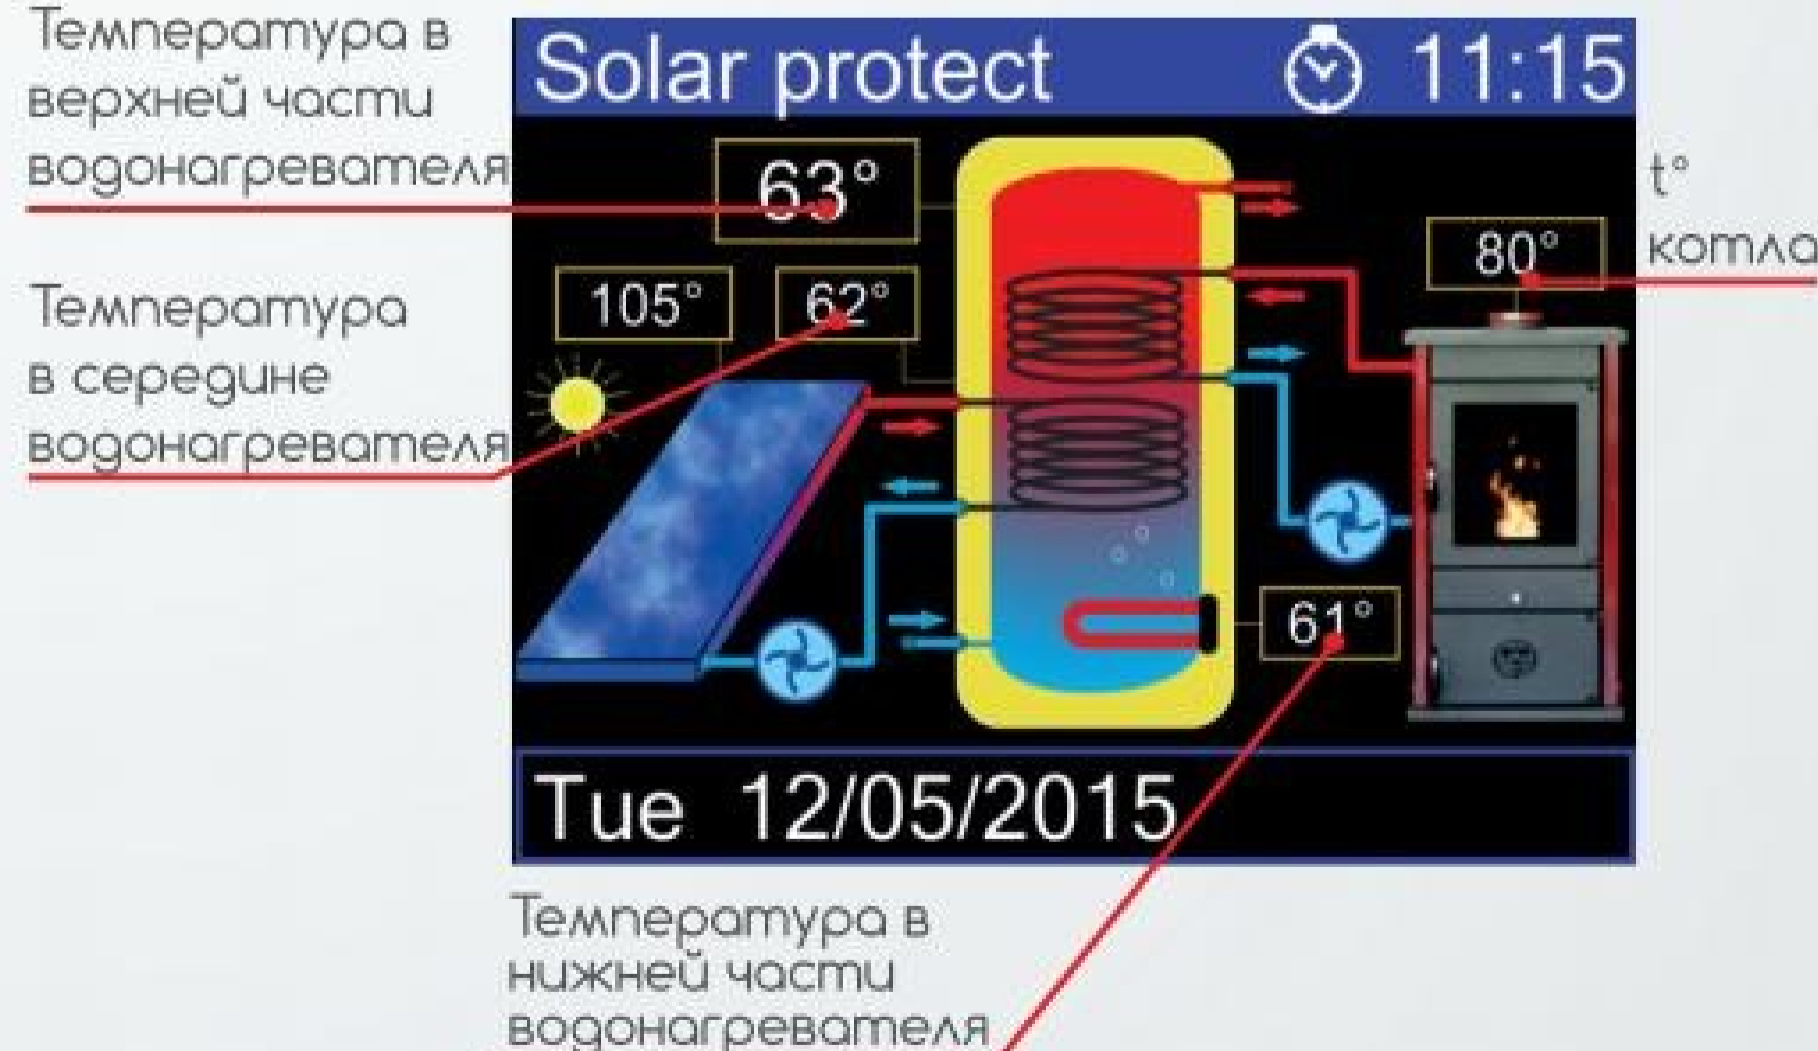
Температура в верхней части водонагревателя

Solar protect 11:15

63°

t° котла

80°

Температура в середине водонагревателя

105°

62°

61°

Tue 12/05/2015

Температура в нижней части водонагревателя